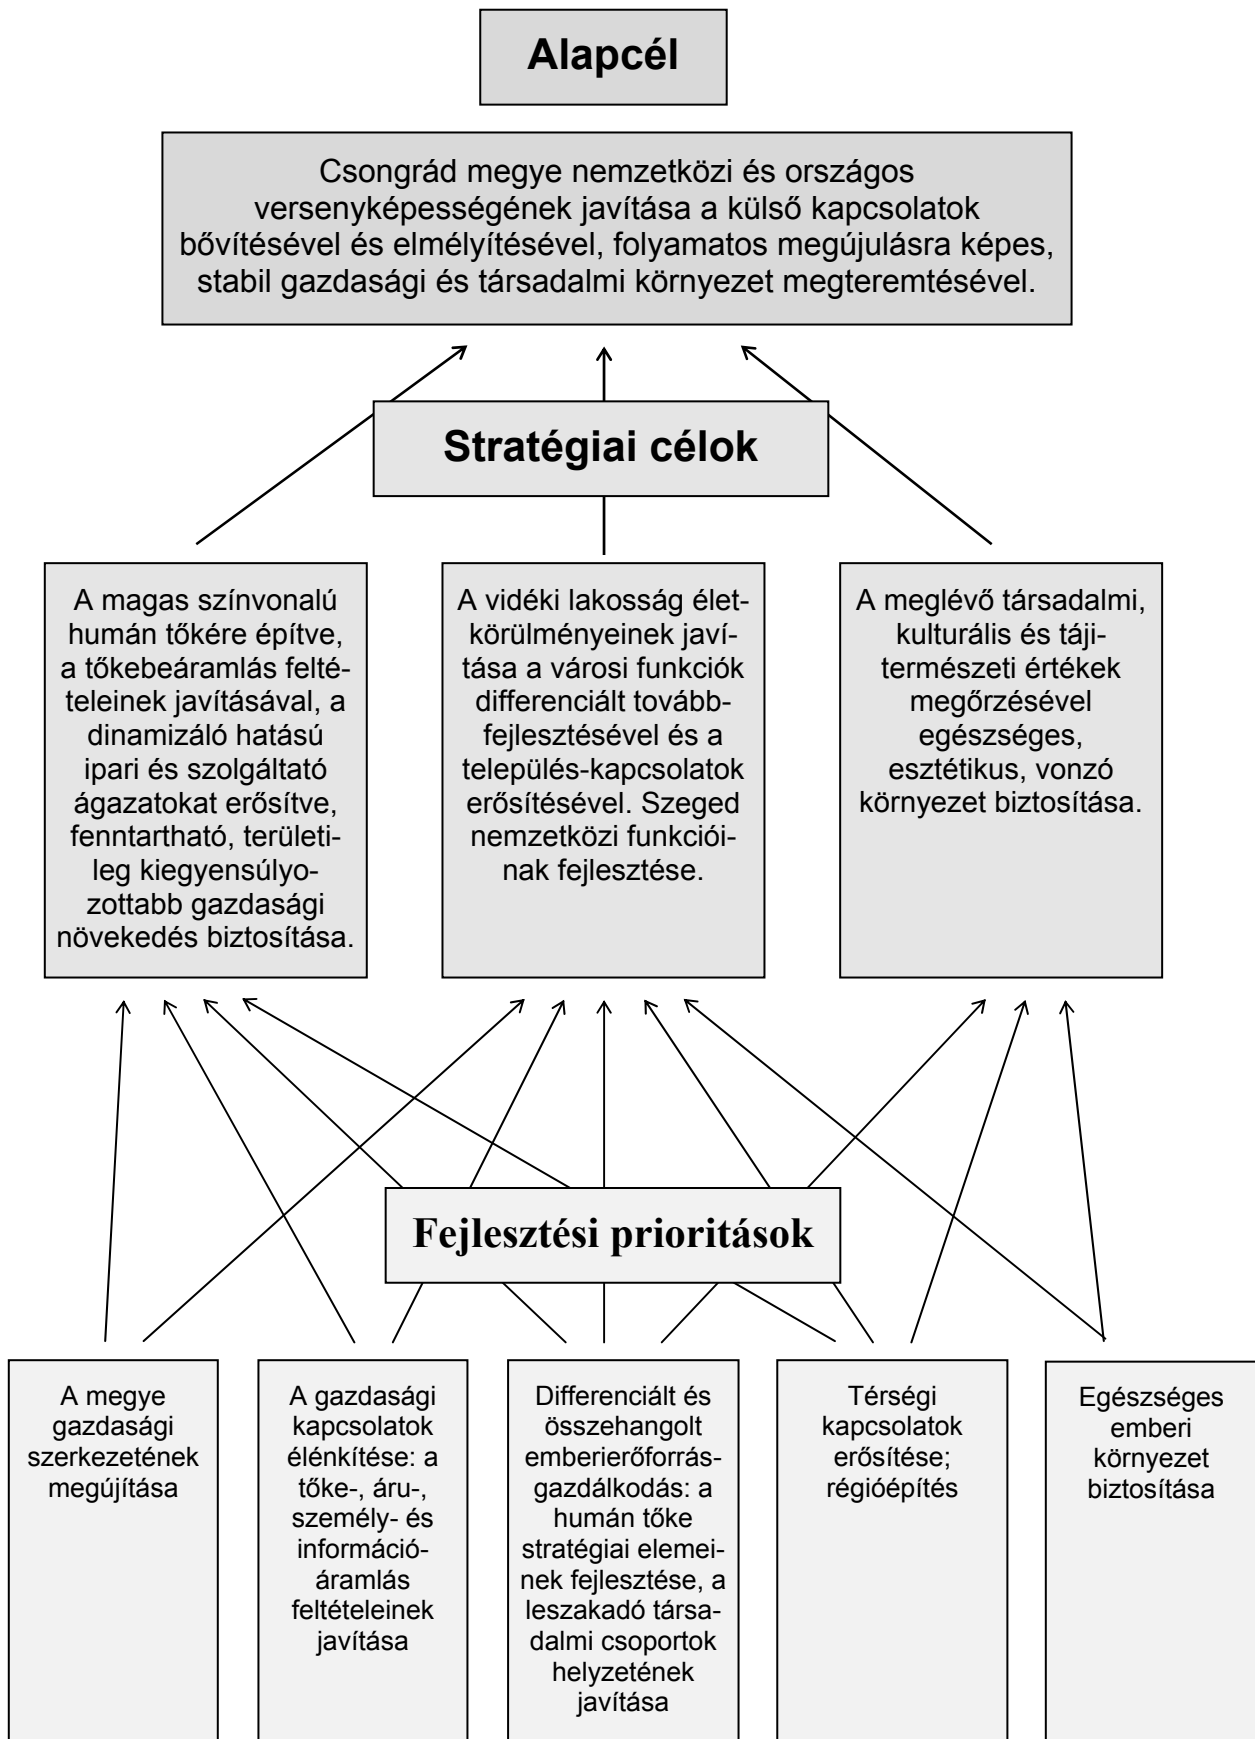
Alapcél

Csongrád megye nemzetközi és országos versenyképességének javítása a külső kapcsolatok bővítésével és elmélyítésével, folyamatos megújulásra képes, stabil gazdasági és társadalmi környezet megteremtésével.

Stratégiai célok

A magas színvonalú humán tőkére építve, a tőkebeáramlás feltételeinek javításával, a dinamizáló hatású ipari és szolgáltató ágazatokat erősítve, fenntartható, területileg kiegyensúlyozottabb gazdasági növekedés biztosítása.

A vidéki lakosság életkörülményeinek javítása a városi funkciók differenciált továbbfejlesztésével és a település-kapcsolatok erősítésével. Szeged nemzetközi funkcióinak fejlesztése.

A meglévő társadalmi, kulturális és tájitermészeti értékek megőrzésével egészséges, esztétikus, vonzó környezet biztosítása.

Fejlesztési prioritások

A megye gazdasági szerkezetének megújítása

A gazdasági kapcsolatok élénkítése: a tőke-, áru-, személy- és információáramlás feltételeinek javítása

Differenciált és összehangolt emberierőforrás-gazdálkodás: a humán tőke stratégiai elemeinek fejlesztése, a leszakadó társadalmi csoportok helyzetének javítása

Térségi kapcsolatok erősítése; régióépítés

Egészséges emberi környezet biztosítása